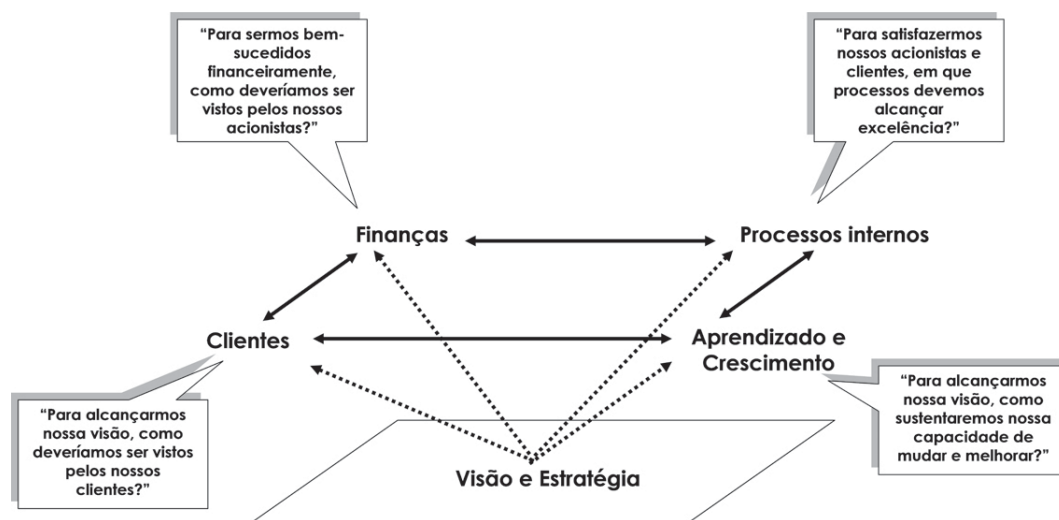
"Para sermos bem-sucedidos financeiramente, como deveríamos ser vistos pelos nossos acionistas?"

"Para satisfazermos nossos acionistas e clientes, em que processos devemos alcançar excelência?"

Finanças

Processos internos

Clientes

Aprendizado e Crescimento

"Para alcançarmos nossa visão, como deveríamos ser vistos pelos nossos clientes?"

"Para alcançarmos nossa visão, como sustentaremos nossa capacidade de mudar e melhorar?"

Visão e Estratégia